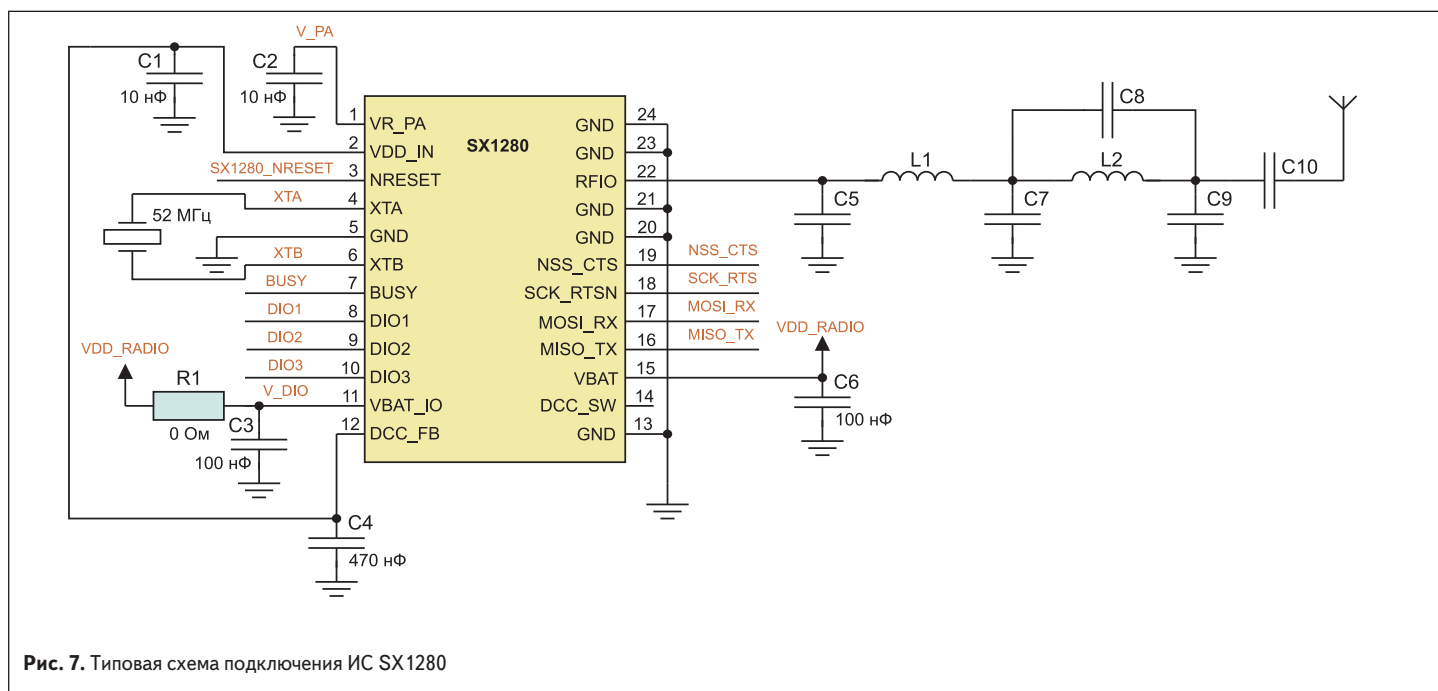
V_PA
C1
10 нФ
C2
10 нФ
1 VR_PA
2 VDD_IN
SX1280_NRESET 3 NRESET
XTA 4 XTA
52 МГц
5 GND
XTB 6 XTB
BUSY 7 BUSY
DIO1 8 DIO1
DIO2 9 DIO2
DIO3 10 DIO3
VDD_RADIO
R1
0 Ом
V_DIO 11 VBAT_IO
C3
100 нФ
12 DCC_FB
C4
470 нФ
SX1280
GND 24
GND 23
RFIO 22
GND 21
GND 20
NSS_CTS 19 NSS_CTS
SCK_RTSN 18 SCK_RTS
MOSI_RX 17 MOSI_RX
MISO_TX 16 MISO_TX
VBAT 15
DCC_SW 14
GND 13
VDD_RADIO
C6
100 нФ
C5
L1
C7
C8
L2
C9
C10

**Рис. 7.** Типовая схема подключения ИС SX1280